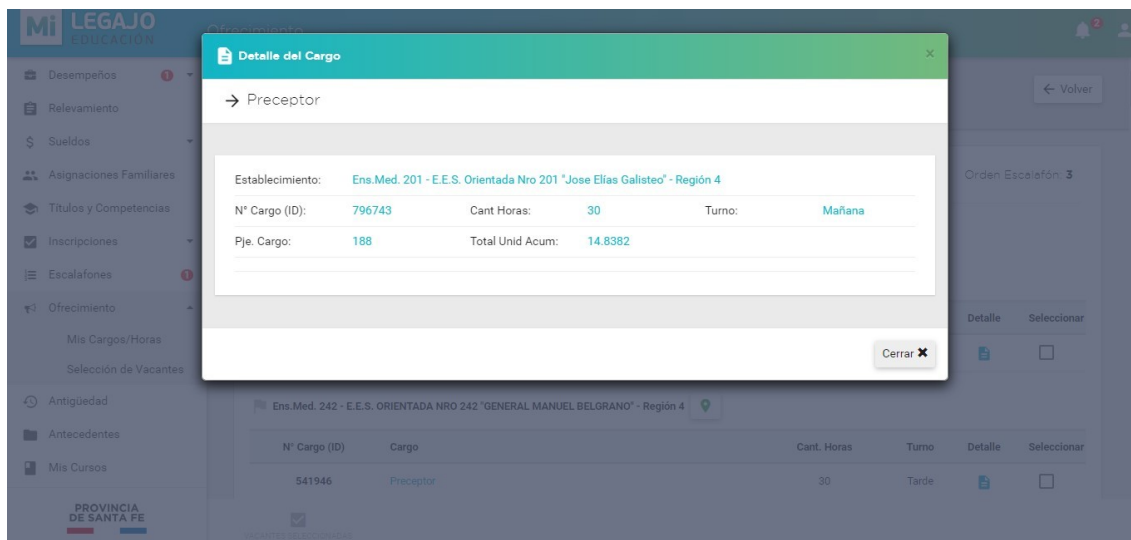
Mi LEGAJO EDUCACIÓN

Ofrecimiento

Desempeños
Relevamiento
Sueldos
Asignaciones Familiares
Títulos y Competencias
Inscripciones
Escalafones
Ofrecimiento
Mis Cargos/Horas
Selección de Vacantes
Antigüedad
Antecedentes
Mis Cursos

PROVINCIA DE SANTA FE

Detalle del Cargo

→ Preceptor

| Establecimiento: | Ens.Med. 201 - E.E.S. Orientada Nro 201 "Jose Elías Galisteo" - Región 4 | | | | |
|---|---|---|---|---|---|
| N° Cargo (ID): | 796743 | Cant Horas: | 30 | Turno: | Mañana |
| Pje. Cargo: | 188 | Total Unid Acum: | 14.8382 | | |

Cerrar ✖

← Volver

Orden Escalafón: 3

Detalle Seleccionar

Ens.Med. 242 - E.E.S. ORIENTADA NRO 242 "GENERAL MANUEL BELGRANO" - Región 4

| N° Cargo (ID) | Cargo | Cant. Horas | Turno | Detalle | Seleccionar |
|---|---|---|---|---|---|
| 541946 | Preceptor | 30 | Tarde | | |

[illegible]